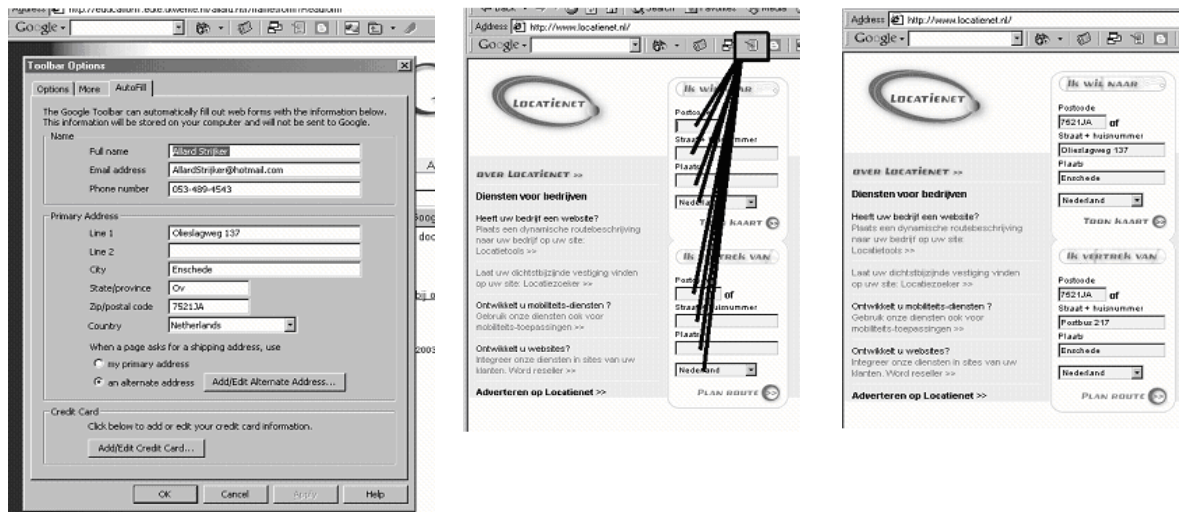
Address http://education.edte.utwente.nl/allard.nl/...

Google

Toolbar Options

Options | More | AutoFill

The Google Toolbar can automatically fill out web forms with the information below. This information will be stored on your computer and will not be sent to Google.

Name

Full name Allard Strijker

Email address AllardStrijker@hotmail.com

Phone number 053-489-4543

Primary Address

Line 1 Olieslagweg 137

Line 2

City Enschede

State/province Ov

Zip/postal code 7521JA

Country Netherlands

When a page asks for a shipping address, use

my primary address

an alternate address Add/Edit Alternate Address...

Credit Card

Click below to add or edit your credit card information.

Add/Edit Credit Card...

OK Cancel Apply Help

Address http://www.locatienet.nl/

Google

LOCATIENET

IK WIL NAAR

Postcode

Straat + huisnummer

Plaats

Nederland

TOON KAART

OVER LOCATIENET >>

Diensten voor bedrijven

Heeft uw bedrijf een website?
Plaats een dynamische routebeschrijving naar uw bedrijf op uw site:
Locatietools >>

Laat uw dichtstbijzijnde vestiging vinden op uw site: Locatiezoeker >>

Ontwikkelt u mobiliteits-diensten ?
Gebruik onze diensten ook voor mobiliteits-toepassingen >>

Ontwikkelt u websites?
Integreer onze diensten in sites van uw klanten. Word reseller >>

Adverteren op Locatienet >>

IK VERTREK VAN

Postcode

of

Straat + huisnummer

Plaats

Nederland

PLAN ROUTE

Address http://www.locatienet.nl/

Google

LOCATIENET

IK WIL NAAR

Postcode

7521JA of

Straat + huisnummer

Olieslagweg 137

Plaats

Enschede

Nederland

TOON KAART

OVER LOCATIENET >>

Diensten voor bedrijven

Heeft uw bedrijf een website?
Plaats een dynamische routebeschrijving naar uw bedrijf op uw site:
Locatietools >>

Laat uw dichtstbijzijnde vestiging vinden op uw site: Locatiezoeker >>

Ontwikkelt u mobiliteits-diensten ?
Gebruik onze diensten ook voor mobiliteits-toepassingen >>

Ontwikkelt u websites?
Integreer onze diensten in sites van uw klanten. Word reseller >>

Adverteren op Locatienet >>

IK VERTREK VAN

Postcode

7521JA of

Straat + huisnummer

Postbus 217

Plaats

Enschede

Nederland

PLAN ROUTE